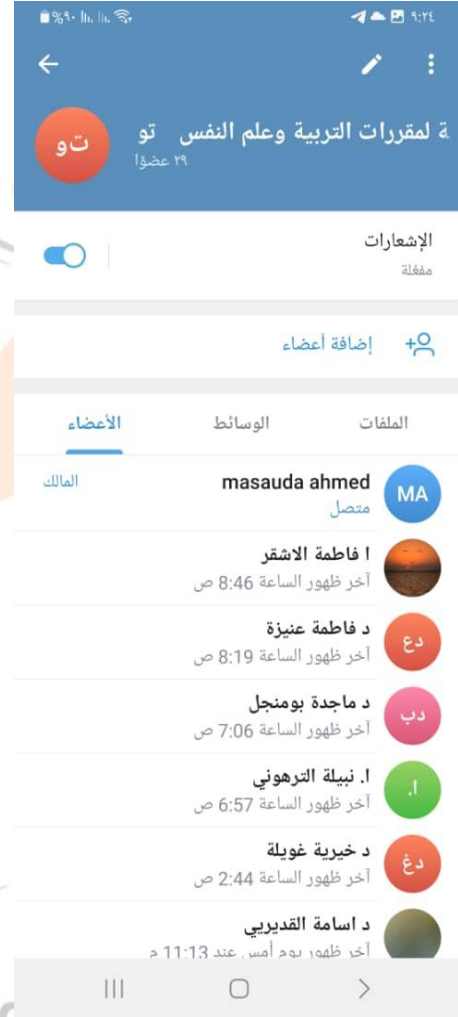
%٩٠ ٩:٢٤

ة لمقررات التربية وعلم النفس تو
٢٩ عضوًا
تو

الإشعارات
مفعَّلة

إضافة أعضاء

الملفات الوسائط الأعضاء

masauda ahmed
متصل
المالك
MA

ا فاطمة الاشقر
آخر ظهور الساعة 8:46 ص

د فاطمة عنيزة
آخر ظهور الساعة 8:19 ص
دع

د ماجدة بومنجل
آخر ظهور الساعة 7:06 ص
دب

ا. نبيلة الترهوني
آخر ظهور الساعة 6:57 ص
ا.

د خيرية غويلة
آخر ظهور الساعة 2:44 ص
دغ

د اسامة القديري
آخر ظهور يوم أمس عند 11:13 م